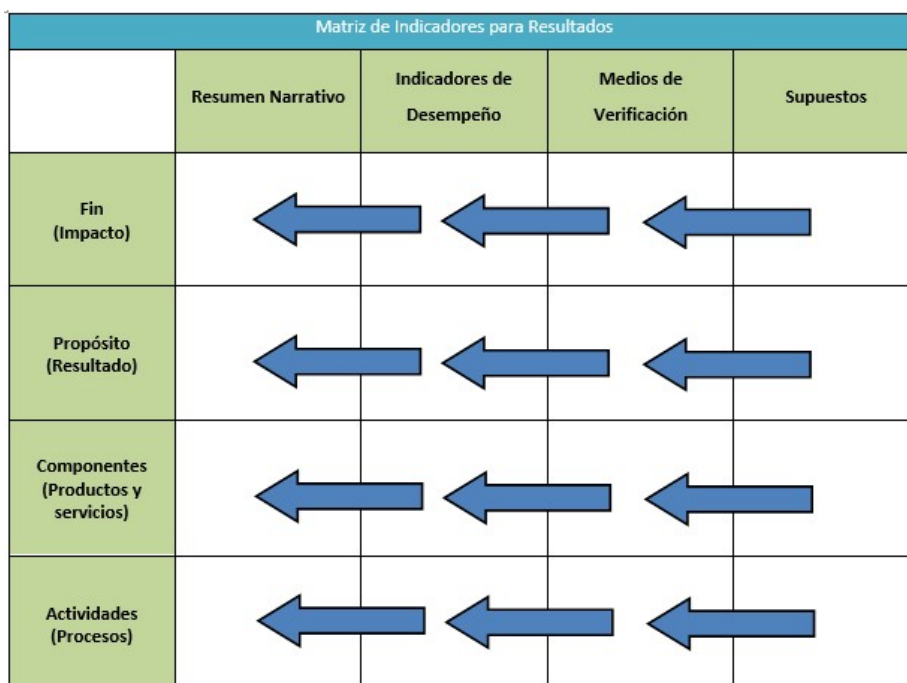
Matriz de Indicadores para Resultados

| | Resumen Narrativo | Indicadores de Desempeño | Medios de Verificación | Supuestos |
|---|---|---|---|---|
| Fin (Impacto) | | | | |
| Propósito (Resultado) | | | | |
| Componentes (Productos y servicios) | | | | |
| Actividades (Procesos) | | | | |